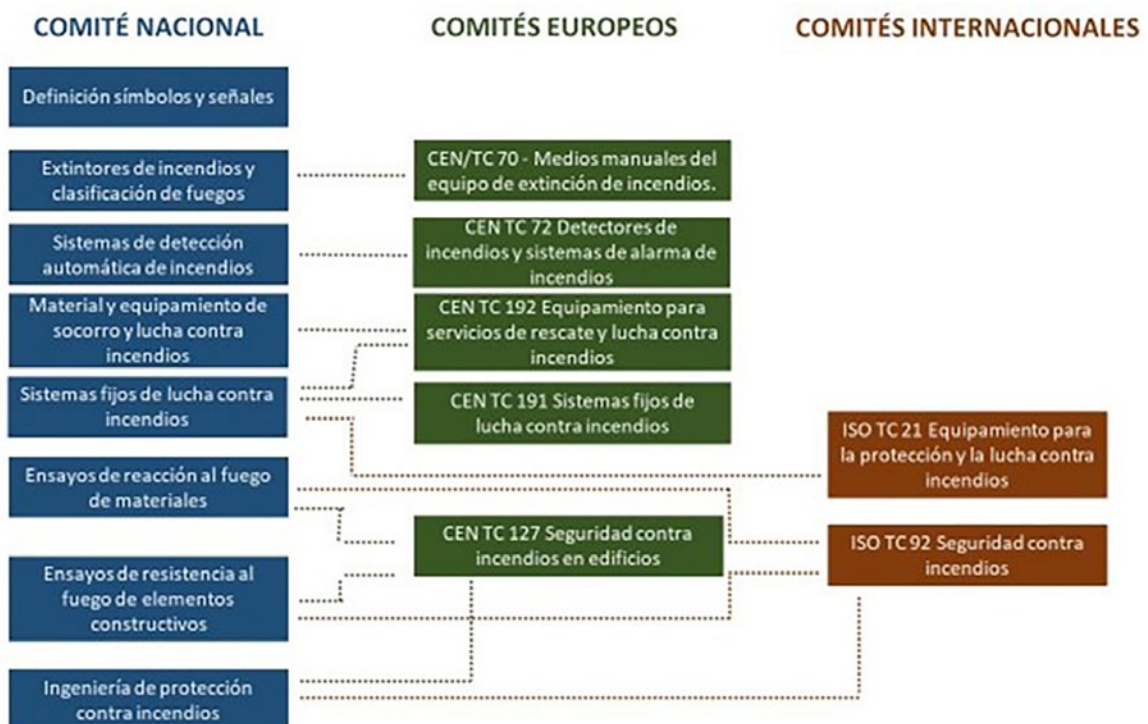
COMITÉ NACIONAL

COMITÉS EUROPEOS

COMITÉS INTERNACIONALES

Definición símbolos y señales

Extintores de incendios y clasificación de fuegos

CEN/TC 70 - Medios manuales del equipo de extinción de incendios.

Sistemas de detección automática de incendios

CEN TC 72 Detectores de incendios y sistemas de alarma de incendios

Material y equipamiento de socorro y lucha contra incendios

CEN TC 192 Equipamiento para servicios de rescate y lucha contra incendios

Sistemas fijos de lucha contra incendios

CEN TC 191 Sistemas fijos de lucha contra incendios

ISO TC 21 Equipamiento para la protección y la lucha contra incendios

Ensayos de reacción al fuego de materiales

CEN TC 127 Seguridad contra incendios en edificios

ISO TC 92 Seguridad contra incendios

Ensayos de resistencia al fuego de elementos constructivos

Ingeniería de protección contra incendios